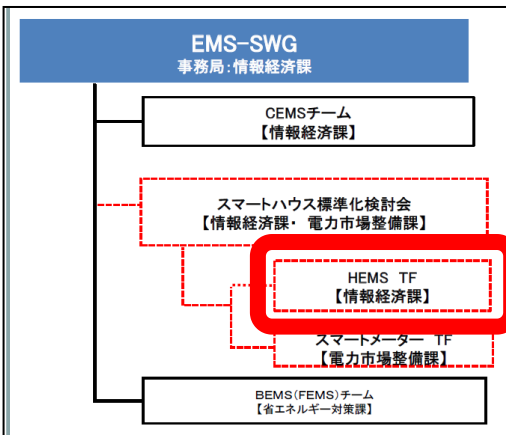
EMS-SWG
事務局：情報経済課

CEMSチーム
【情報経済課】

スマートハウス標準化検討会
【情報経済課・ 電力市場整備課】

HEMS TF
【情報経済課】

スマートメーター TF
【電力市場整備課】

BEMS（FEMS）チーム
【省エネルギー対策課】